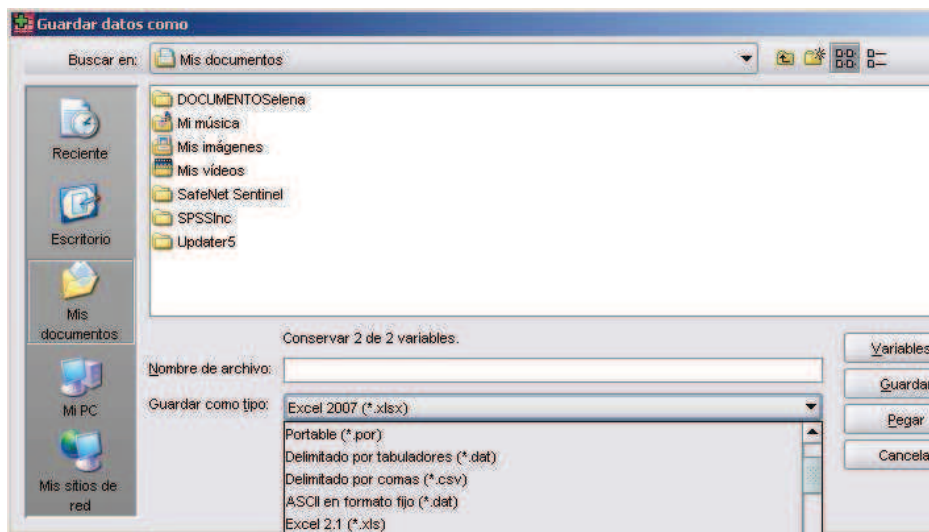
Guardar datos como

Buscar en: Mis documentos

Reciente
Escritorio
Mis documentos
Mi PC
Mis sitios de red

DOCUMENTOSelena
Mi música
Mis imágenes
Mis vídeos
SafeNet Sentinel
SPSSInc
Updater5

Conservar 2 de 2 variables.

Nombre de archivo:

Guardar como tipo: Excel 2007 (*.xlsx)

Portable (*.por)
Delimitado por tabuladores (*.dat)
Delimitado por comas (*.csv)
ASCII en formato fijo (*.dat)
Excel 2.1 (*.xls)

Variables
Guardar
Pegar
Cancela